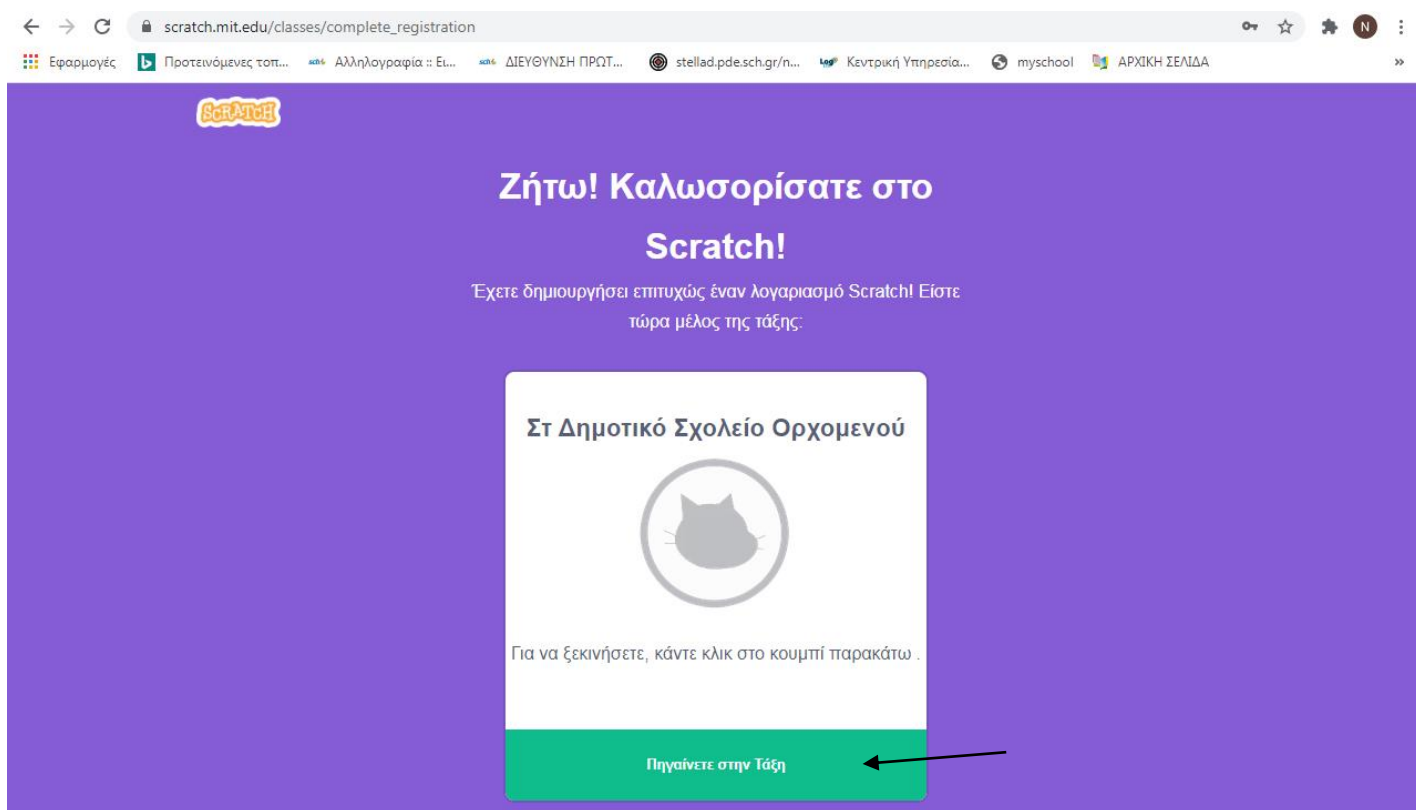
scratch.mit.edu/classes/complete_registration

Εφαρμογές Προτεινόμενες τοπ... Αλληλογραφία :: Ει... ΔΙΕΥΘΥΝΣΗ ΠΡΩΤ... stellad.pde.sch.gr/n... Κεντρική Υπηρεσία... myschool ΑΡΧΙΚΗ ΣΕΛΙΔΑ

SCRATCH

Ζήτω! Καλωσορίσατε στο Scratch!

Έχετε δημιουργήσει επιτυχώς έναν λογαριασμό Scratch! Είστε τώρα μέλος της τάξης:

Στ Δημοτικό Σχολείο Ορχομενού

Για να ξεκινήσετε, κάντε κλικ στο κουμπί παρακάτω .

Πηγαίνετε στην Τάξη